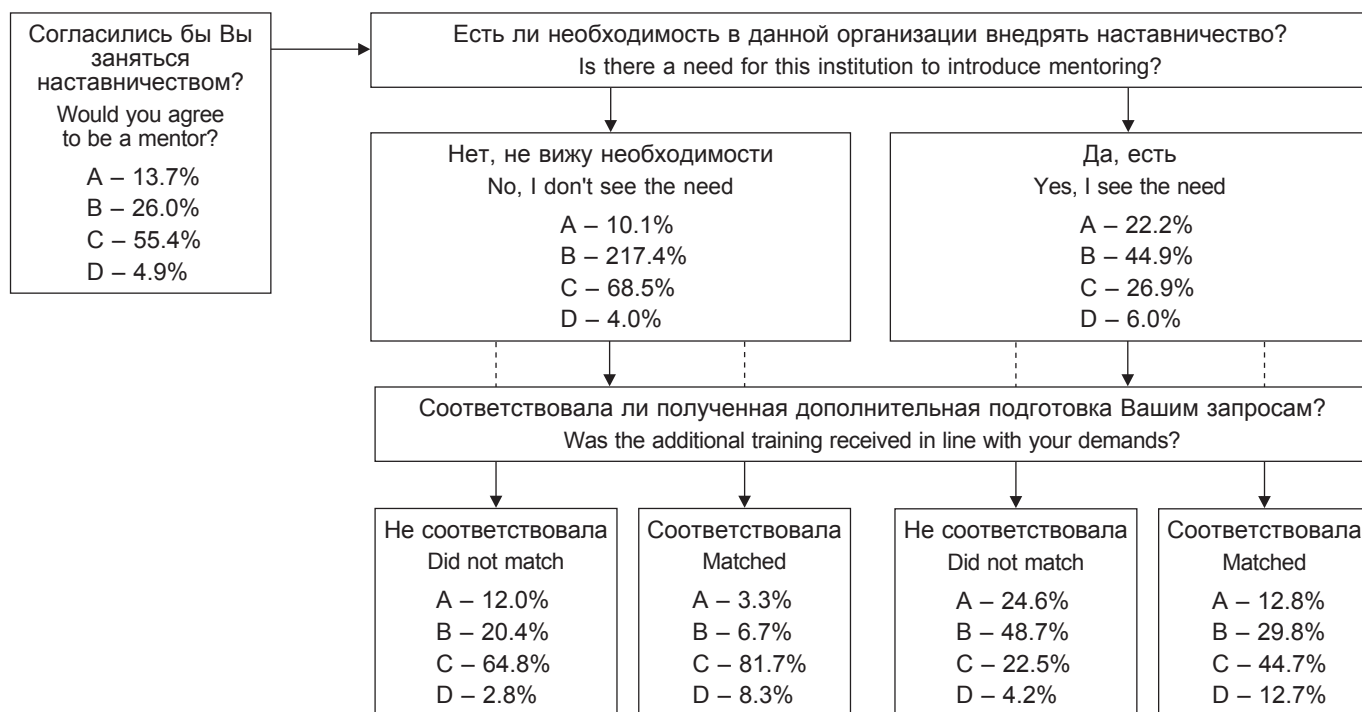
Согласились бы Вы заняться наставничеством?
Would you agree to be a mentor?
A – 13.7%
B – 26.0%
C – 55.4%
D – 4.9%

Есть ли необходимость в данной организации внедрять наставничество?
Is there a need for this institution to introduce mentoring?

Нет, не вижу необходимости
No, I don't see the need
A – 10.1%
B – 217.4%
C – 68.5%
D – 4.0%

Да, есть
Yes, I see the need
A – 22.2%
B – 44.9%
C – 26.9%
D – 6.0%

Соответствовала ли полученная дополнительная подготовка Вашим запросам?
Was the additional training received in line with your demands?

Не соответствовала
Did not match
A – 12.0%
B – 20.4%
C – 64.8%
D – 2.8%

Соответствовала
Matched
A – 3.3%
B – 6.7%
C – 81.7%
D – 8.3%

Не соответствовала
Did not match
A – 24.6%
B – 48.7%
C – 22.5%
D – 4.2%

Соответствовала
Matched
A – 12.8%
B – 29.8%
C – 44.7%
D – 12.7%